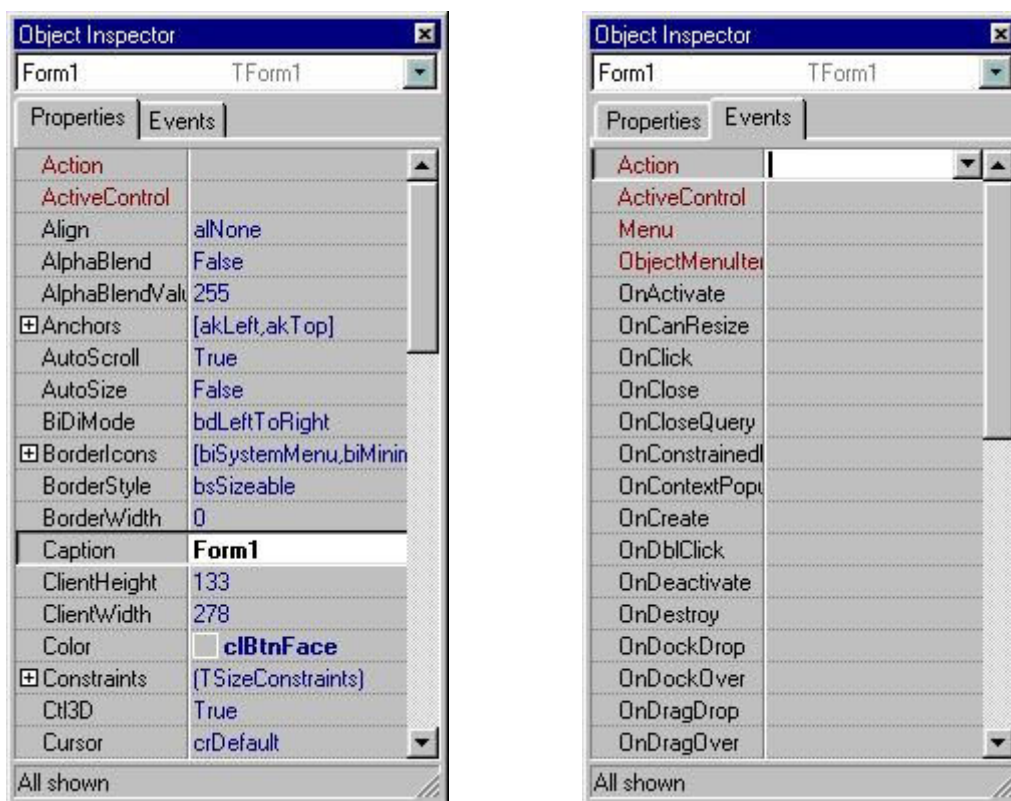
Object Inspector

Form1 TForm1

Properties Events

| | |
|---|---|
| Action | |
| ActiveControl | |
| Align | alNone |
| AlphaBlend | False |
| AlphaBlendValu | 255 |
| ⊞Anchors | [akLeft,akTop] |
| AutoScroll | True |
| AutoSize | False |
| BiDiMode | bdLeftToRight |
| ⊞BorderIcons | [biSystemMenu,biMinin |
| BorderStyle | bsSizeable |
| BorderWidth | 0 |
| Caption | Form1 |
| ClientHeight | 133 |
| ClientWidth | 278 |
| Color | clBtnFace |
| ⊞Constraints | (TSizeConstraints) |
| Ctl3D | True |
| Cursor | crDefault |

All shown

Object Inspector

Form1 TForm1

Properties Events

| | |
|---|---|
| Action | |
| ActiveControl | |
| Menu | |
| ObjectMenuIter | |
| OnActivate | |
| OnCanResize | |
| OnClick | |
| OnClose | |
| OnCloseQuery | |
| OnConstrained | |
| OnContextPopu | |
| OnCreate | |
| OnDblClick | |
| OnDeactivate | |
| OnDestroy | |
| OnDockDrop | |
| OnDockOver | |
| OnDragDrop | |
| OnDragOver | |

All shown